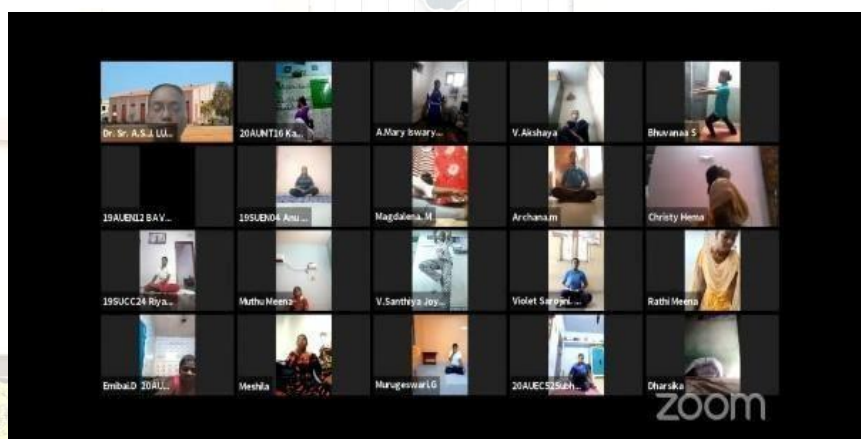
Dr. Sr. A.S.J. LU...
20AUNT16 Ka...
A.Mary Iswary...
V.Akshaya
Bhuvanaa S

19AUEN12 BAV...
19SUEN04 Anu...
Magdalena. M
Archana.m
Christy Hema

19SUCC24 Riya...
Muthu Meena
V.Santhiya Joy...
Violet Sarojni...
Rathi Meena

Embal.D 20AU...
Meshila
Murugeswari LG
20AUECS2Subh...
Dharsika

zoom